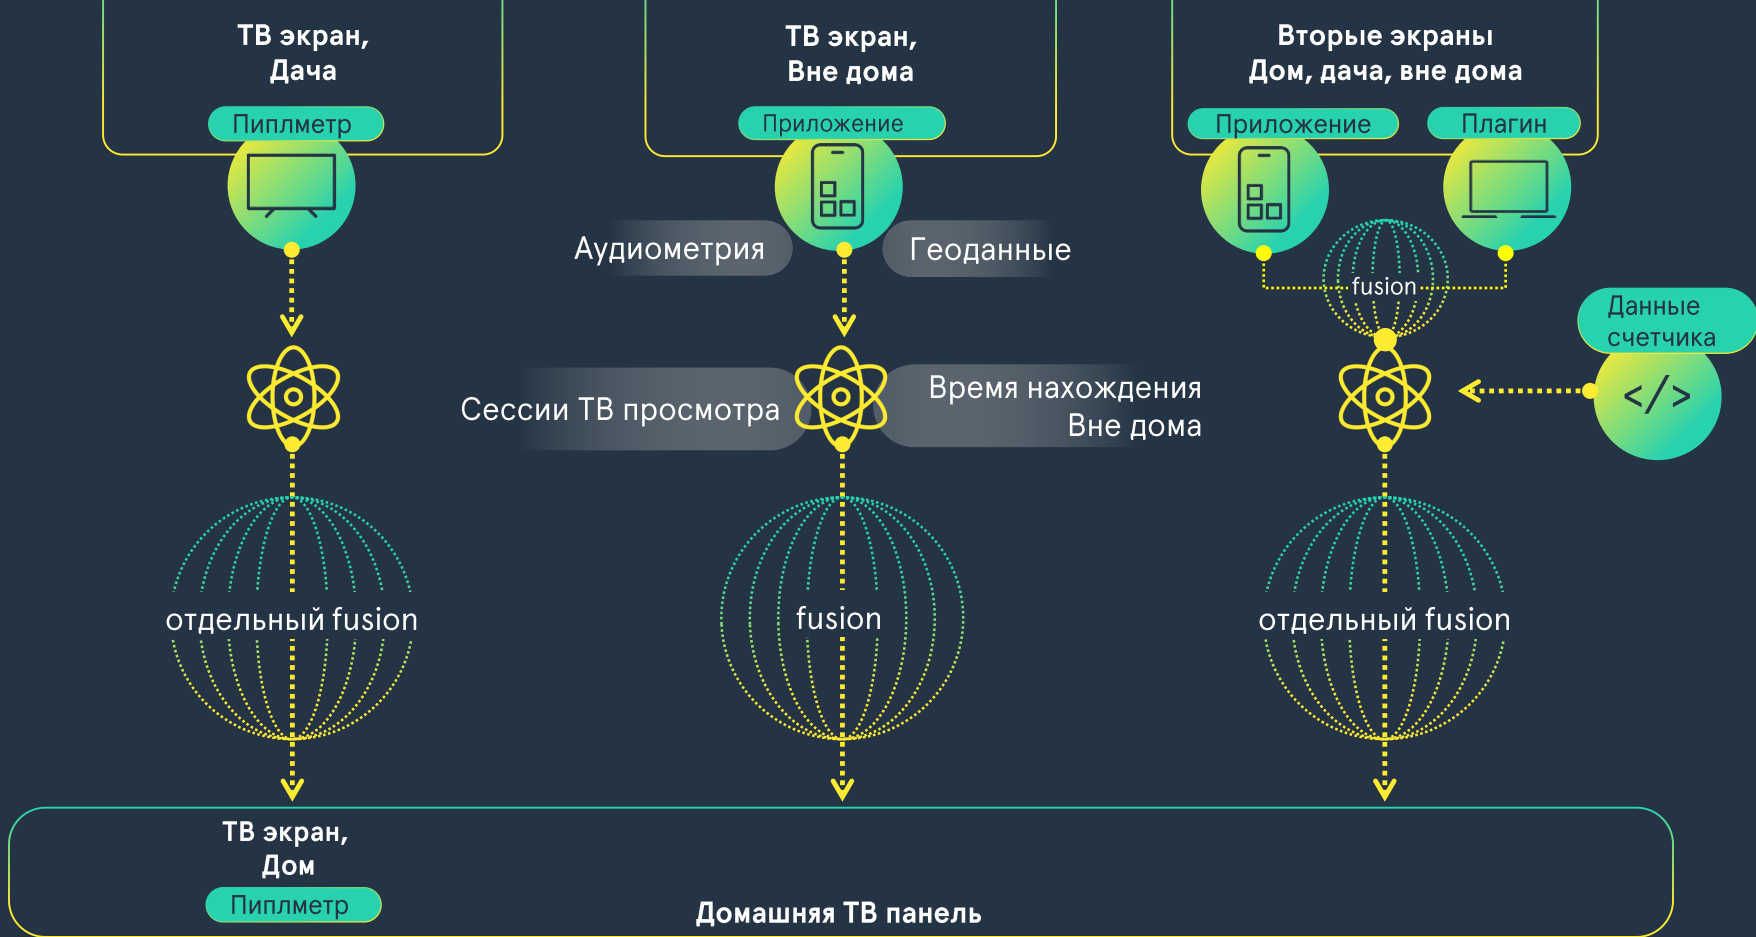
ТВ экран,
Дача

Пиплметр

ТВ экран,
Вне дома

Приложение

Вторые экраны
Дом, дача, вне дома

Приложение

Плагин

Аудиометрия

Геоданные

fusion

Данные счетчика

Сессии ТВ просмотра

Время нахождения
Вне дома

</>

отдельный fusion

fusion

отдельный fusion

ТВ экран,
Дом

Пиплметр

Домашняя ТВ панель